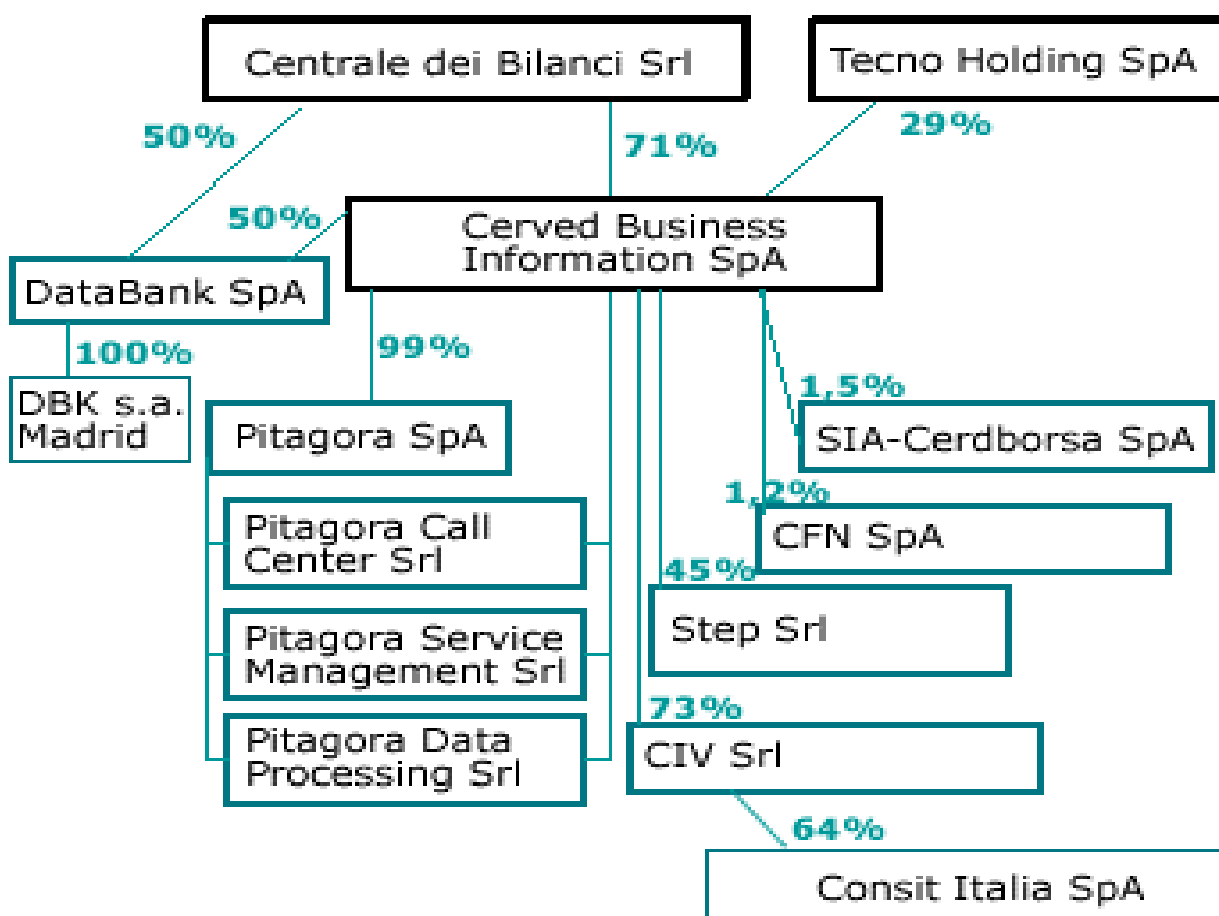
Centrale dei Bilanci Srl

Tecno Holding SpA

50%

71%

29%

50%

Cerved Business Information SpA

DataBank SpA

100%

99%

DBK s.a. Madrid

Pitagora SpA

1,5%

SIA-Cerdborsa SpA

1,2%

Pitagora Call Center Srl

CFN SpA

45%

Step Srl

Pitagora Service Management Srl

73%

Pitagora Data Processing Srl

CIV Srl

64%

Consit Italia SpA